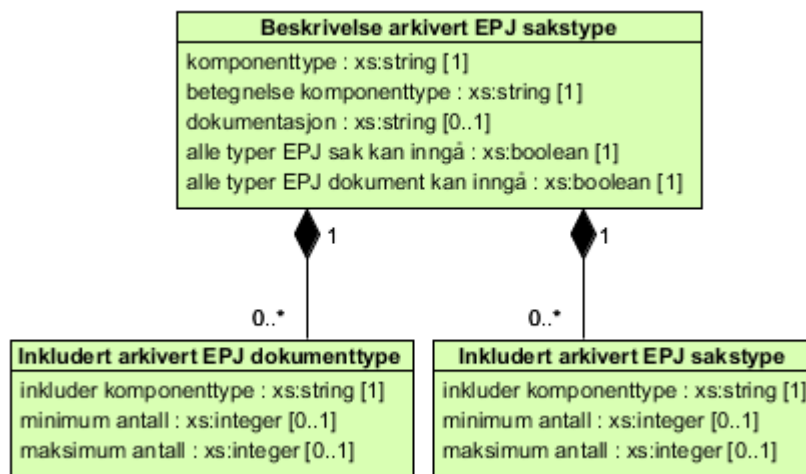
Beskrivelse arkivert EPJ sakstype

komponenttype : xs:string [1]
betegnelse komponenttype : xs:string [1]
dokumentasjon : xs:string [0..1]
alle typer EPJ sak kan inngå : xs:boolean [1]
alle typer EPJ dokument kan inngå : xs:boolean [1]

1

1

0..*

0..*

Inkludert arkivert EPJ dokumenttype

inkluder komponenttype : xs:string [1]
minimum antall : xs:integer [0..1]
maksimum antall : xs:integer [0..1]

Inkludert arkivert EPJ sakstype

inkluder komponenttype : xs:string [1]
minimum antall : xs:integer [0..1]
maksimum antall : xs:integer [0..1]